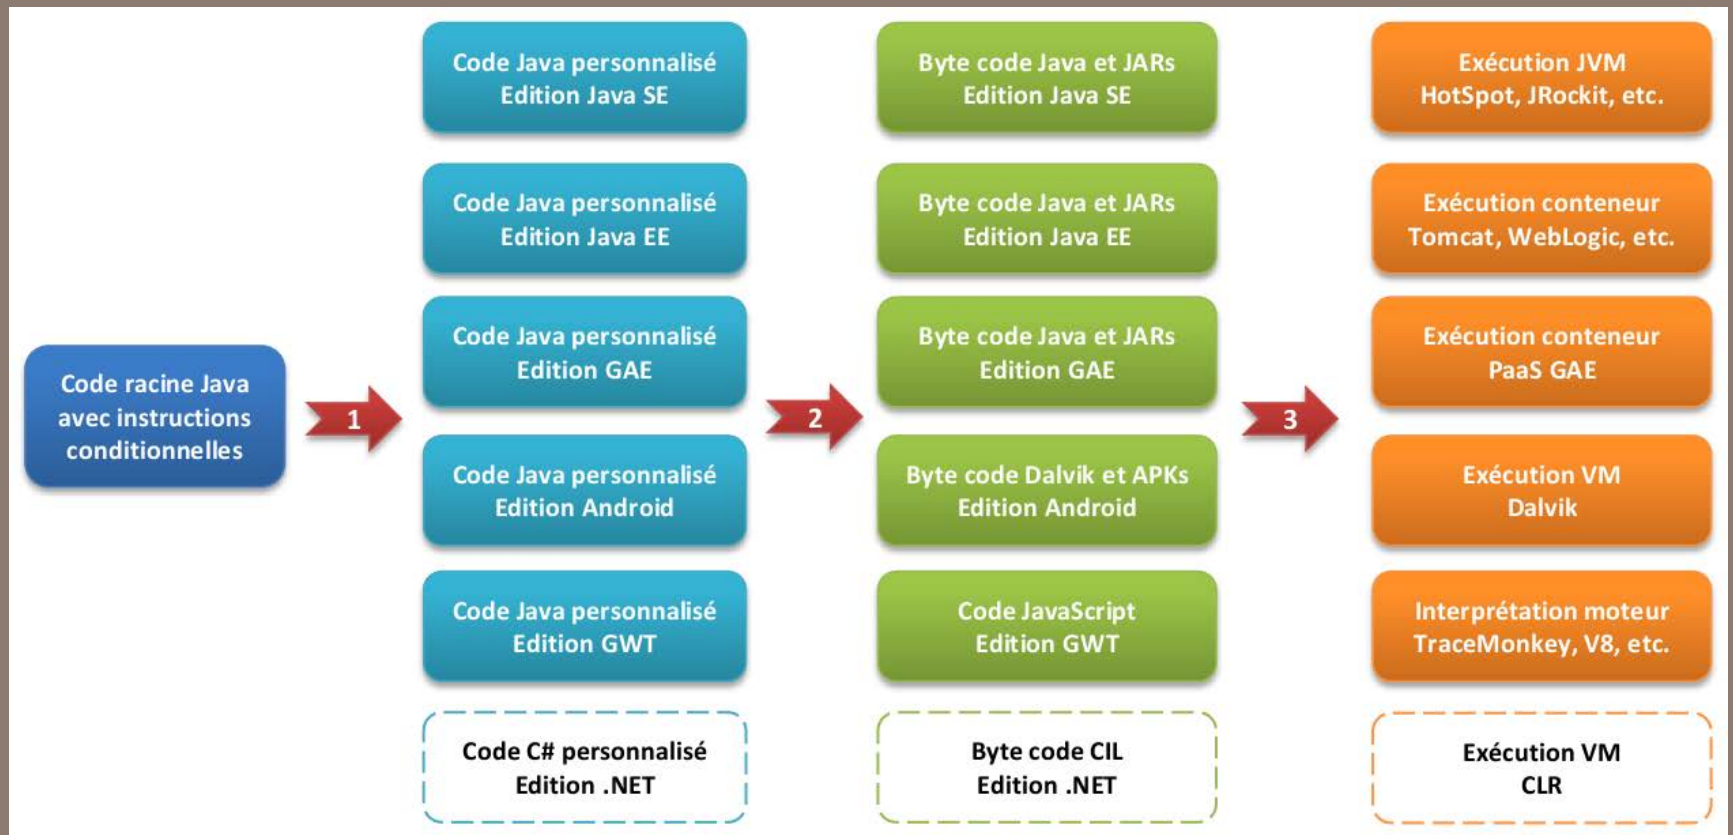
Code racine Java avec instructions conditionnelles

1

Code Java personnalisé Edition Java SE

Code Java personnalisé Edition Java EE

Code Java personnalisé Edition GAE

Code Java personnalisé Edition Android

Code Java personnalisé Edition GWT

Code C# personnalisé Edition .NET

2

Byte code Java et JARs Edition Java SE

Byte code Java et JARs Edition Java EE

Byte code Java et JARs Edition GAE

Byte code Dalvik et APKs Edition Android

Code JavaScript Edition GWT

Byte code CIL Edition .NET

3

Exécution JVM HotSpot, JRockit, etc.

Exécution conteneur Tomcat, WebLogic, etc.

Exécution conteneur PaaS GAE

Exécution VM Dalvik

Interprétation moteur TraceMonkey, V8, etc.

Exécution VM CLR